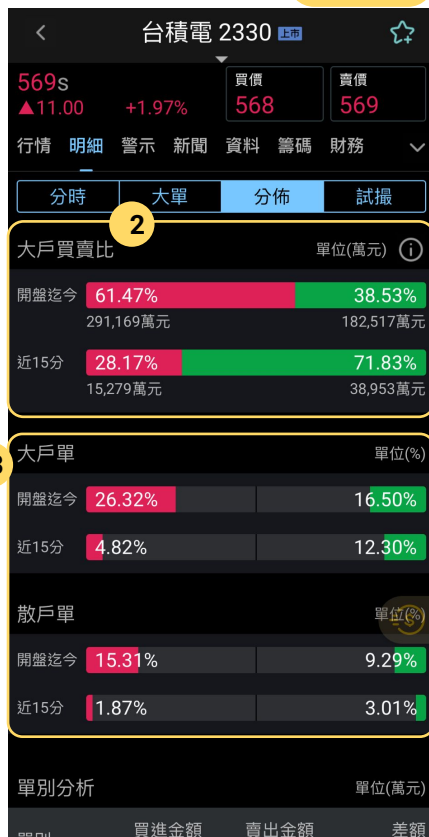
台積電 2330 上市

569s
▲11.00 +1.97%

買價
568

賣價
569

行情 明細 警示 新聞 資料 籌碼 財務

分時 大單 分佈 試撮

2

大戶買賣比 單位(萬元)

開盤迄今 61.47% 38.53%
291,169萬元 182,517萬元

近15分 28.17% 71.83%
15,279萬元 38,953萬元

3

大戶單 單位(%)

開盤迄今 26.32% 16.50%

近15分 4.82% 12.30%

散戶單 單位(%)

開盤迄今 15.31% 9.29%

近15分 1.87% 3.01%

單別分析 單位(萬元)

單別 買進金額 賣出金額 差額